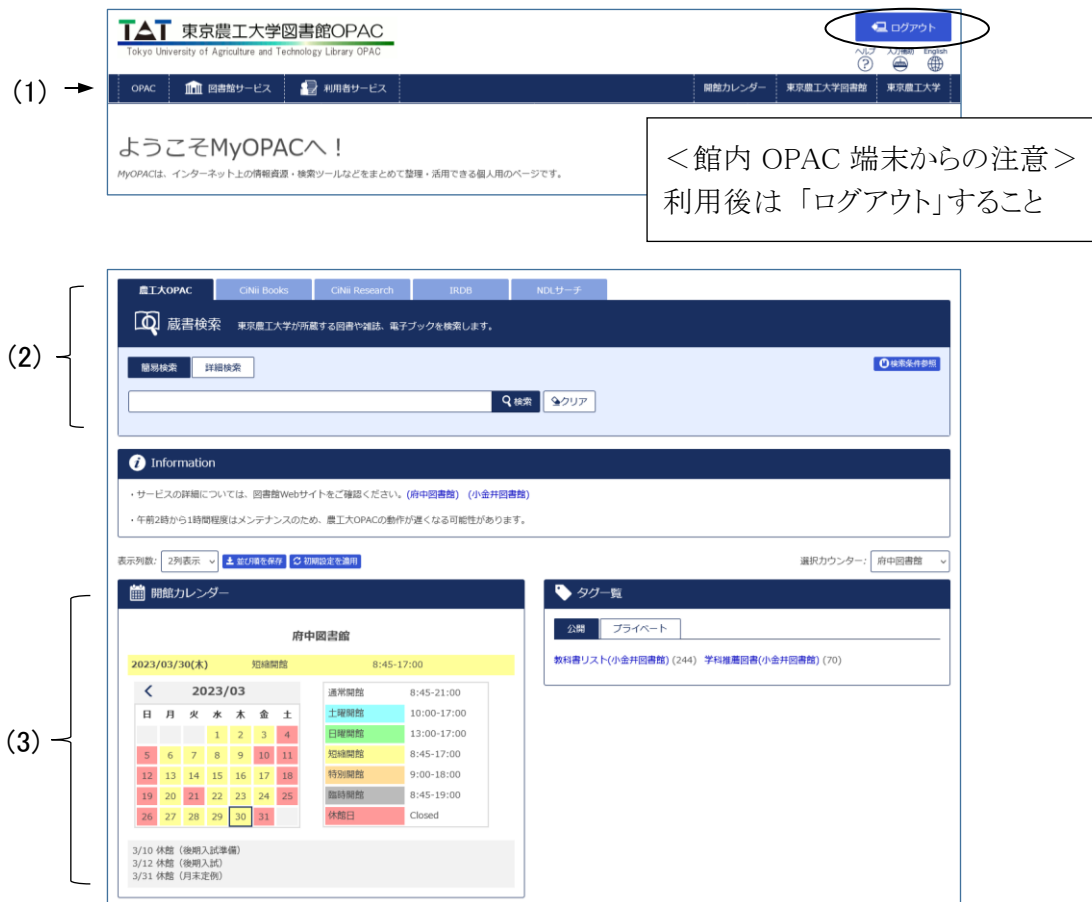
TAT 東京農工大学図書館OPAC
Tokyo University of Agriculture and Technology Library OPAC

ログアウト
ヘルプ 入力補助 English

(1)

OPAC　図書館サービス　利用者サービス　開館カレンダー　東京農工大学図書館　東京農工大学

ようこそMyOPACへ！
MyOPACは、インターネット上の情報資源・検索ツールなどをまとめて整理・活用できる個人用のページです。

＜館内 OPAC 端末からの注意＞
利用後は「ログアウト」すること

(2)

農工大OPAC　CiNii Books　CiNii Research　IRDB　NDLサーチ

蔵書検索　東京農工大学が所蔵する図書や雑誌、電子ブックを検索します。

簡易検索　詳細検索　検索条件参照

検索　クリア

Information
・サービスの詳細については、図書館Webサイトをご確認ください。(府中図書館) (小金井図書館)
・午前2時から1時間程度はメンテナンスのため、農工大OPACの動作が遅くなる可能性があります。

表示列数: 2列表示　並び順を保存　初期設定を適用　選択カウンター: 府中図書館

(3)

開館カレンダー

府中図書館
2023/03/30(木)　短縮開館　8:45-17:00

2023/03

| 日 | 月 | 火 | 水 | 木 | 金 | 土 |
|---|---|---|---|---|---|---|
| | | | 1 | 2 | 3 | 4 |
| 5 | 6 | 7 | 8 | 9 | 10 | 11 |
| 12 | 13 | 14 | 15 | 16 | 17 | 18 |
| 19 | 20 | 21 | 22 | 23 | 24 | 25 |
| 26 | 27 | 28 | 29 | 30 | 31 | |

| 通常開館 | 8:45-21:00 |
|---|---|
| 土曜開館 | 10:00-17:00 |
| 日曜開館 | 13:00-17:00 |
| 短縮開館 | 8:45-17:00 |
| 特別開館 | 9:00-18:00 |
| 臨時開館 | 8:45-19:00 |
| 休館日 | Closed |

3/10 休館（後期入試準備）
3/12 休館（後期入試）
3/31 休館（月末定例）

タグ一覧
公開　プライベート
教科書リスト(小金井図書館) (244)　学科推薦図書(小金井図書館) (70)